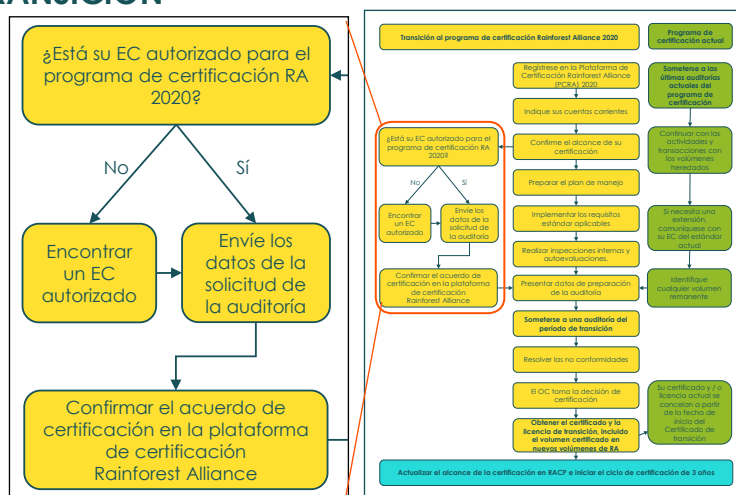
ANSICIÓN

¿Está su EC autorizado para el programa de certificación RA 2020?

No

Sí

Encontrar un EC autorizado

Envíe los datos de la solicitud de la auditoría

Confirmar el acuerdo de certificación en la plataforma de certificación Rainforest Alliance

Transición al programa de certificación Rainforest Alliance 2020

Programa de certificación actual

Regístrese en la Plataforma de Certificación Rainforest Alliance (PCRA) 2020

Indique sus cuentas corrientes

Confirme el alcance de su certificación

Preparar el plan de manejo

Implementar los requisitos estándar aplicables

Realizar inspecciones internas y autoevaluaciones.

Presentar datos de preparación de la auditoría

Someterse a una auditoría del período de transición

Resolver las no conformidades

El OC toma la decisión de certificación

Obtener el certificado y la licencia de transición, incluido el volumen certificado en nuevos volúmenes de RA

Someterse a las últimas auditorías actuales del programa de certificación

Continuar con las actividades y transacciones con los volúmenes heredados

Si necesita una extensión, comuníquese con su EC del estándar actual

Identifique cualquier volumen remanente

Su certificado y / o licencia actual se cancelan a partir de la fecha de inicio del Certificado de transición

¿Está su EC autorizado para el programa de certificación RA 2020?

No

Sí

Encontrar un EC autorizado

Envíe los datos de la solicitud de la auditoría

Confirmar el acuerdo de certificación en la plataforma de certificación Rainforest Alliance

Actualizar el alcance de la certificación en RACP e iniciar el ciclo de certificación de 3 años